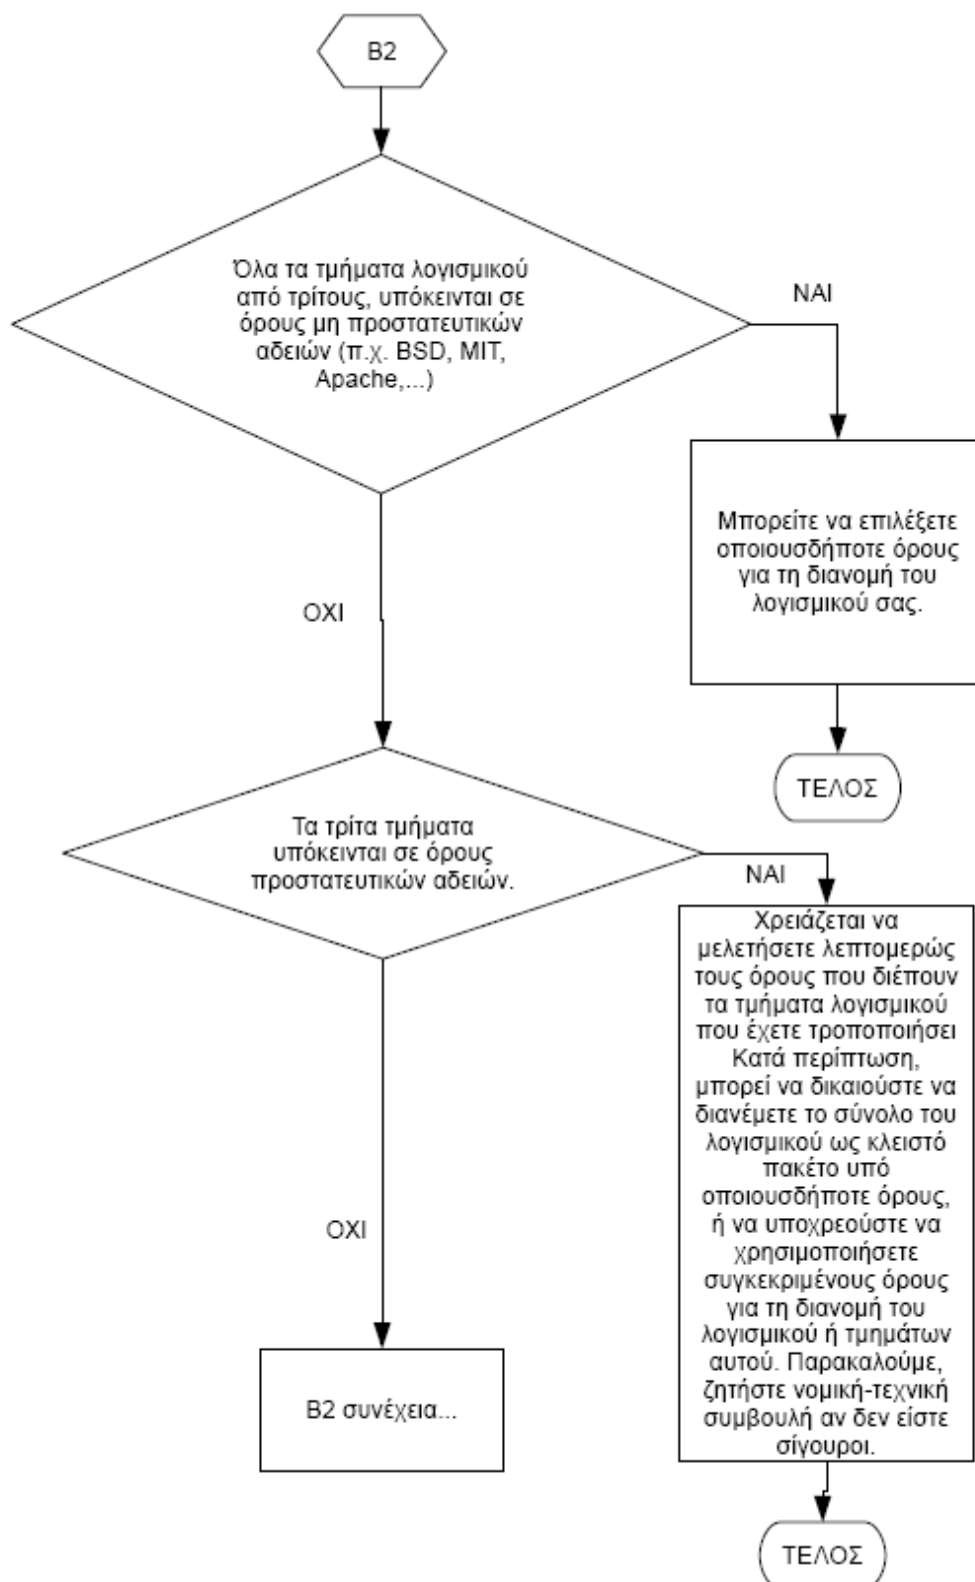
B2

Όλα τα τμήματα λογισμικού από τρίτους, υπόκεινται σε όρους μη προστατευτικών αδειών (π.χ. BSD, MIT, Apache,...)

ΝΑΙ

Μπορείτε να επιλέξετε οποιουσδήποτε όρους για τη διανομή του λογισμικού σας.

ΤΕΛΟΣ

ΟΧΙ

Τα τρίτα τμήματα υπόκεινται σε όρους προστατευτικών αδειών.

ΝΑΙ

Χρειάζεται να μελετήσετε λεπτομερώς τους όρους που διέπουν τα τμήματα λογισμικού που έχετε τροποποιήσει Κατά περίπτωση, μπορεί να δικαιούστε να διανέμετε το σύνολο του λογισμικού ως κλειστό πακέτο υπό οποιουσδήποτε όρους, ή να υποχρεούστε να χρησιμοποιήσετε συγκεκριμένους όρους για τη διανομή του λογισμικού ή τμημάτων αυτού. Παρακαλούμε, ζητήστε νομική-τεχνική συμβουλή αν δεν είστε σίγουροι.

ΤΕΛΟΣ

ΟΧΙ

B2 συνέχεια...